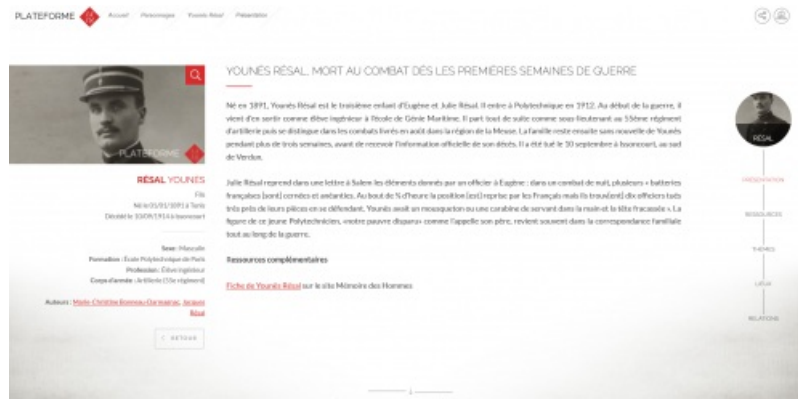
PLATEFORME 14 18 Accueil Personnages Younès Résal Présentation

YOUNÈS RÉSAL, MORT AU COMBAT DÈS LES PREMIÈRES SEMAINES DE GUERRE

Né en 1891, Younès Résal est le troisième enfant d'Eugène et Julie Résal. Il entre à Polytechnique en 1912. Au début de la guerre, il vient d'en sortir comme élève ingénieur à l'école de Génie Maritime. Il part tout de suite comme sous-lieutenant au 55ème régiment d'artillerie puis se distingue dans les combats livrés en août dans la région de la Meuse. La famille reste ensuite sans nouvelle de Younès pendant plus de trois semaines, avant de recevoir l'information officielle de son décès. Il a été tué le 10 septembre à Issoncourt, au sud de Verdun.

Julie Résal reprend dans une lettre à Salem les éléments donnés par un officier à Eugène : dans un combat de nuit, plusieurs « batteries françaises [sont] cernées et anéanties. Au bout de ¾ d'heure la position [est] reprise par les Français mais ils trouv[ent] dix officiers tués très près de leurs pièces en se défendant. Younès avait un mousqueton ou une carabine de servant dans la main et la tête fracassée ». La figure de ce jeune Polytechnicien, «notre pauvre disparu» comme l'appelle son père, revient souvent dans la correspondance familiale tout au long de la guerre.

Ressources complémentaires

Fiche de Younès Résal sur le site Mémoire des Hommes

PLATEFORME 14 18

RÉSAL YOUNES

Fils
Né le 01/01/1891 à Tarlé
Décédé le 10/09/1914 à Issoncourt

Sexe : Masculin
Formation : École Polytechnique de Paris
Profession : Élève ingénieur
Corps d'armée : Artillerie (55e régiment)

Auteurs : Marie-Christine Bonneau-Darmagnac, Jacques Résal

RETOUR

RÉSAL

PRÉSENTATION

RESSOURCES

THÈMES

LIEUX

RELATIONS